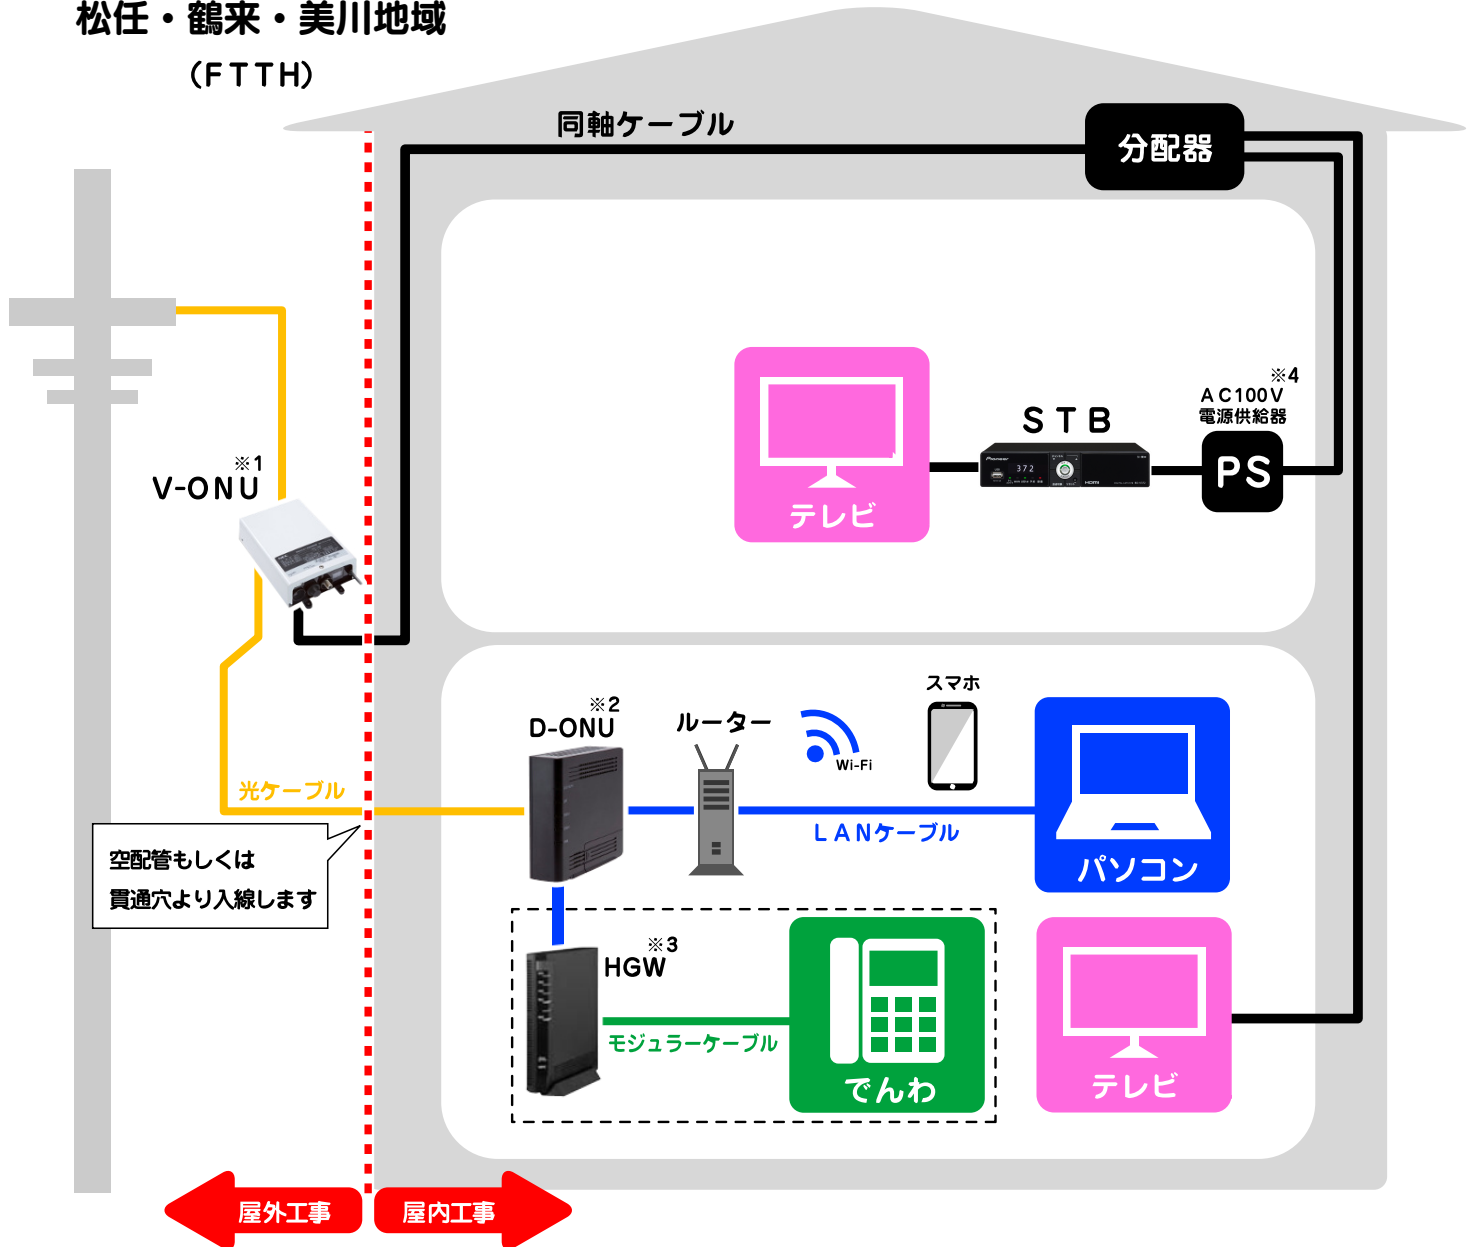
松任・鶴来・美川地域
(FTTH)

同軸ケーブル

分配器

※1
V-ONU

テレビ

STB

※4
AC100V
電源供給器

PS

※2
D-ONU

ルーター

Wi-Fi

スマホ

パソコン

光ケーブル

LANケーブル

空配管もしくは
貫通穴より入線します

※3
HGW

モジュラーケーブル

でんわ

テレビ

屋外工事

屋内工事